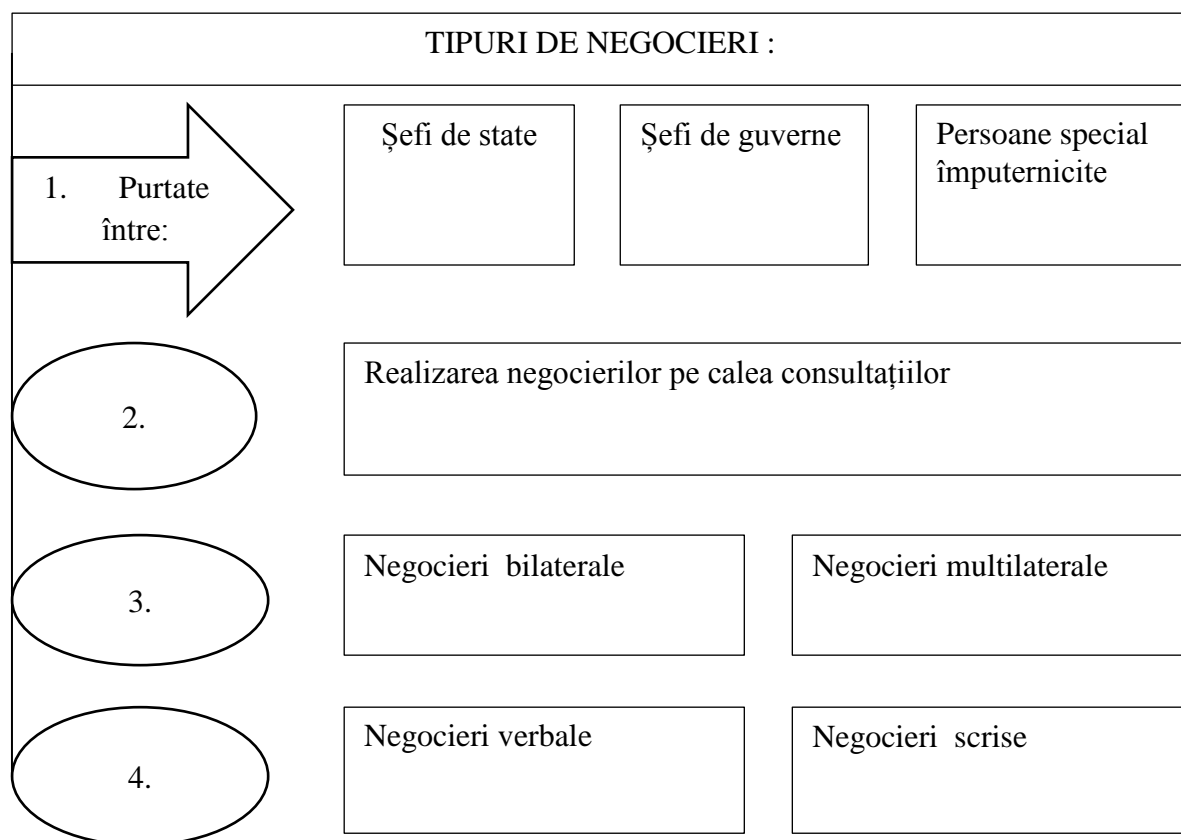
TIPURI DE NEGOCIERI :

1. Purtate între:

Șefi de state

Șefi de guverne

Persoane special împuternicite

2.

Realizarea negocierilor pe calea consultațiilor

3.

Negocieri bilaterale

Negocieri multilaterale

4.

Negocieri verbale

Negocieri scrise